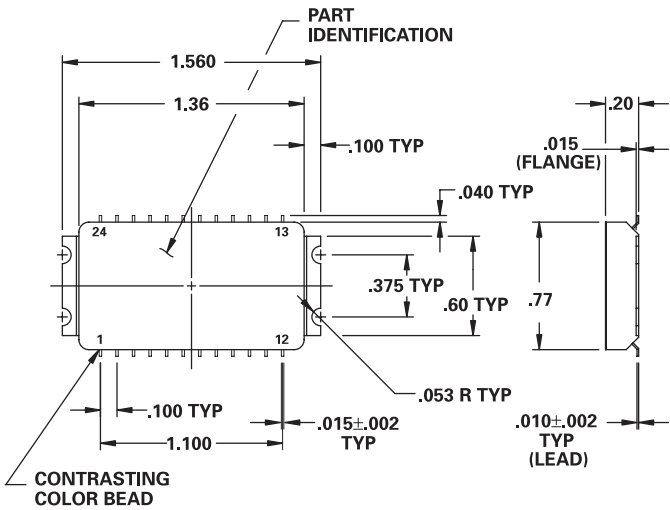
PART IDENTIFICATION

1.560

1.36

.100 TYP

.20

.015 (FLANGE)

.040 TYP

24

13

.375 TYP

.60 TYP

.77

1

12

.053 R TYP

.100 TYP

.015$\pm$.002 TYP

.010$\pm$.002 TYP (LEAD)

1.100

CONTRASTING COLOR BEAD